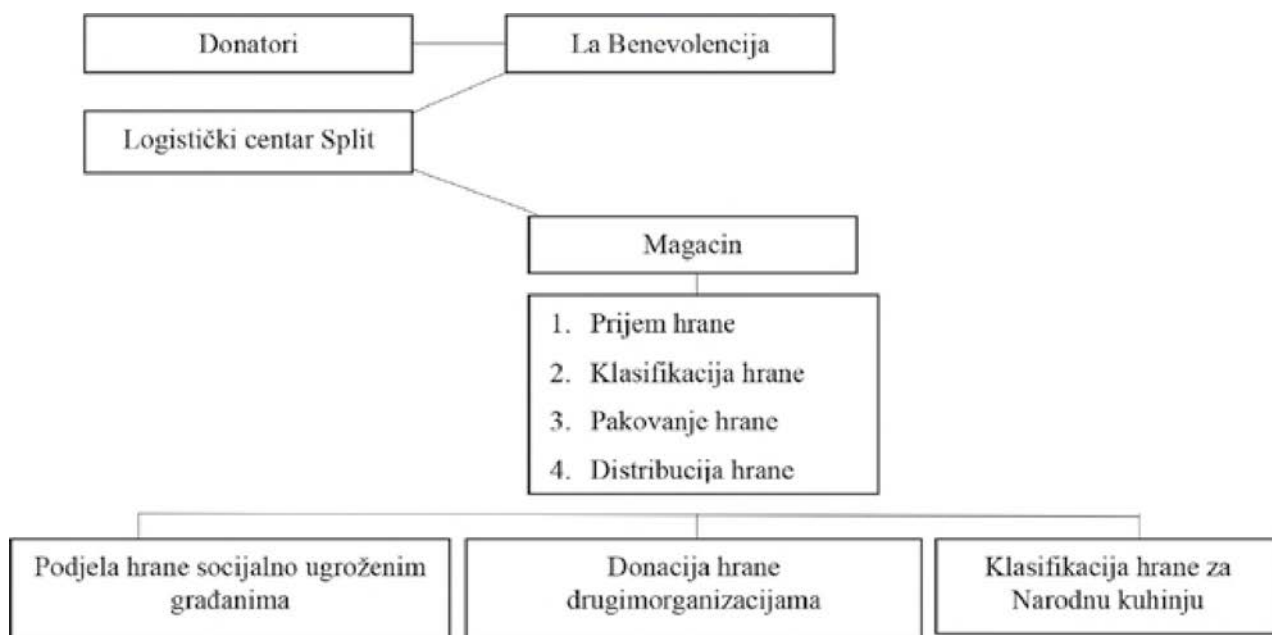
Donatori

La Benevolencija

Logistički centar Split

Magacin

1. Prijem hrane
2. Klasifikacija hrane
3. Pakovanje hrane
4. Distribucija hrane

Podjela hrane socijalno ugroženim građanima

Donacija hrane drugimorganizacijama

Klasifikacija hrane za Narodnu kuhinju